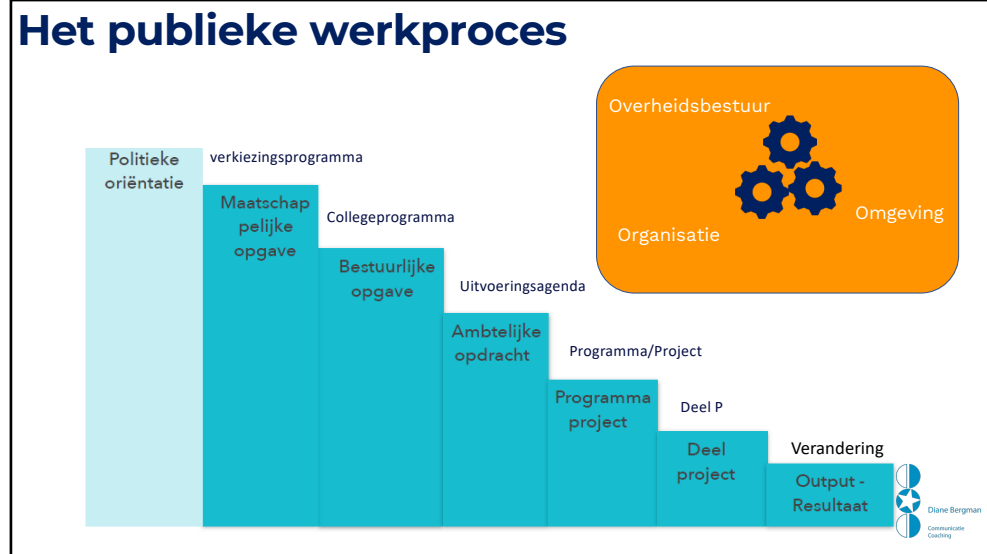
Het publieke werkproces

Overheidsbestuur

Organisatie

Omgeving

Politieke oriëntatie

verkiezingsprogramma

Maatschappelijke opgave

Collegeprogramma

Bestuurlijke opgave

Uitvoeringsagenda

Ambtelijke opdracht

Programma/Project

Programma project

Deel P

Deel project

Verandering

Output - Resultaat

Diane Bergman
Communicatie Coaching